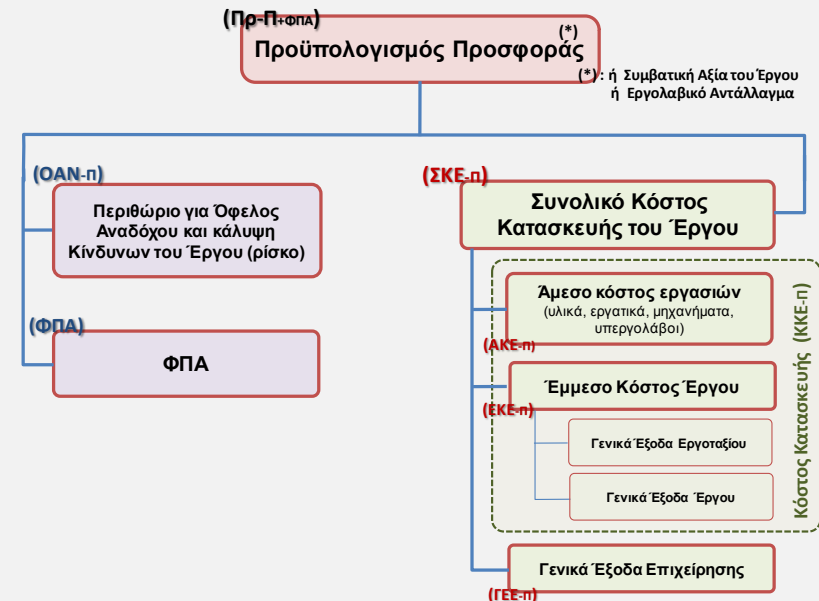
(Πρ-Π+ΦΠΑ)

(*)

Προϋπολογισμός Προσφοράς

(*): ή Συμβατική Αξία του Έργου
ή Εργολαβικό Αντάλλαγμα

(ΟΑΝ-π)

Περιθώριο για Όφελος Αναδόχου και κάλυψη Κίνδυνων του Έργου (ρίσκο)

(ΦΠΑ)

ΦΠΑ

(ΣΚΕ-π)

Συνολικό Κόστος Κατασκευής του Έργου

Άμεσο κόστος εργασιών
(υλικά, εργατικά, μηχανήματα, υπεργολάβοι)

(ΑΚΕ-π)

Έμμεσο Κόστος Έργου

(ΕΚΕ-π)

Γενικά Έξοδα Εργοταξίου

Γενικά Έξοδα Έργου

Κόστος Κατασκευής (ΚΚΕ-π)

Γενικά Έξοδα Επιχείρησης

(ΓΕΕ-π)